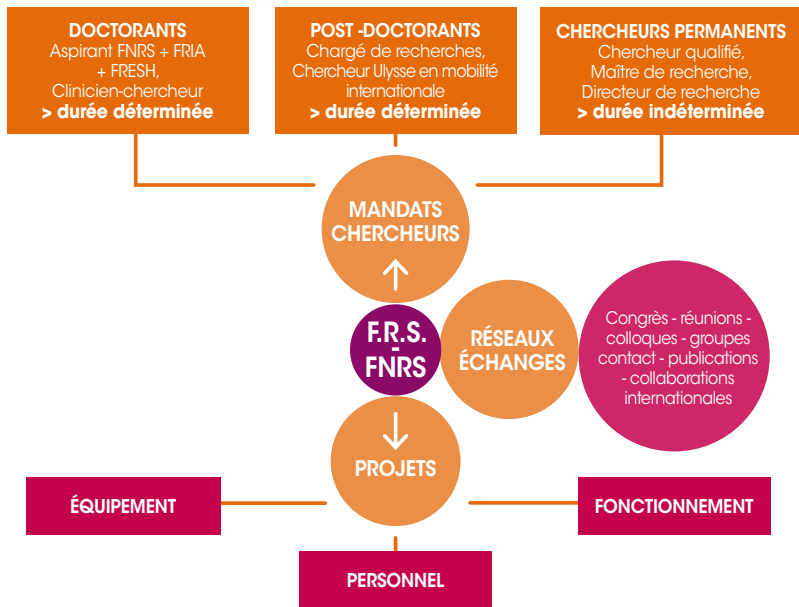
DOCTORANTS
Aspirant FNRS + FRIA + FRESH, Clinicien-chercheur
> durée déterminée

POST -DOCTORANTS
Chargé de recherches, Chercheur Ulysse en mobilité internationale
> durée déterminée

CHERCHEURS PERMANENTS
Chercheur qualifié, Maître de recherche, Directeur de recherche
> durée indéterminée

MANDATS CHERCHEURS

F.R.S. - FNRS

RÉSEAUX ÉCHANGES

Congrès - réunions - colloques - groupes contact - publications - collaborations internationales

PROJETS

ÉQUIPEMENT

FONCTIONNEMENT

PERSONNEL